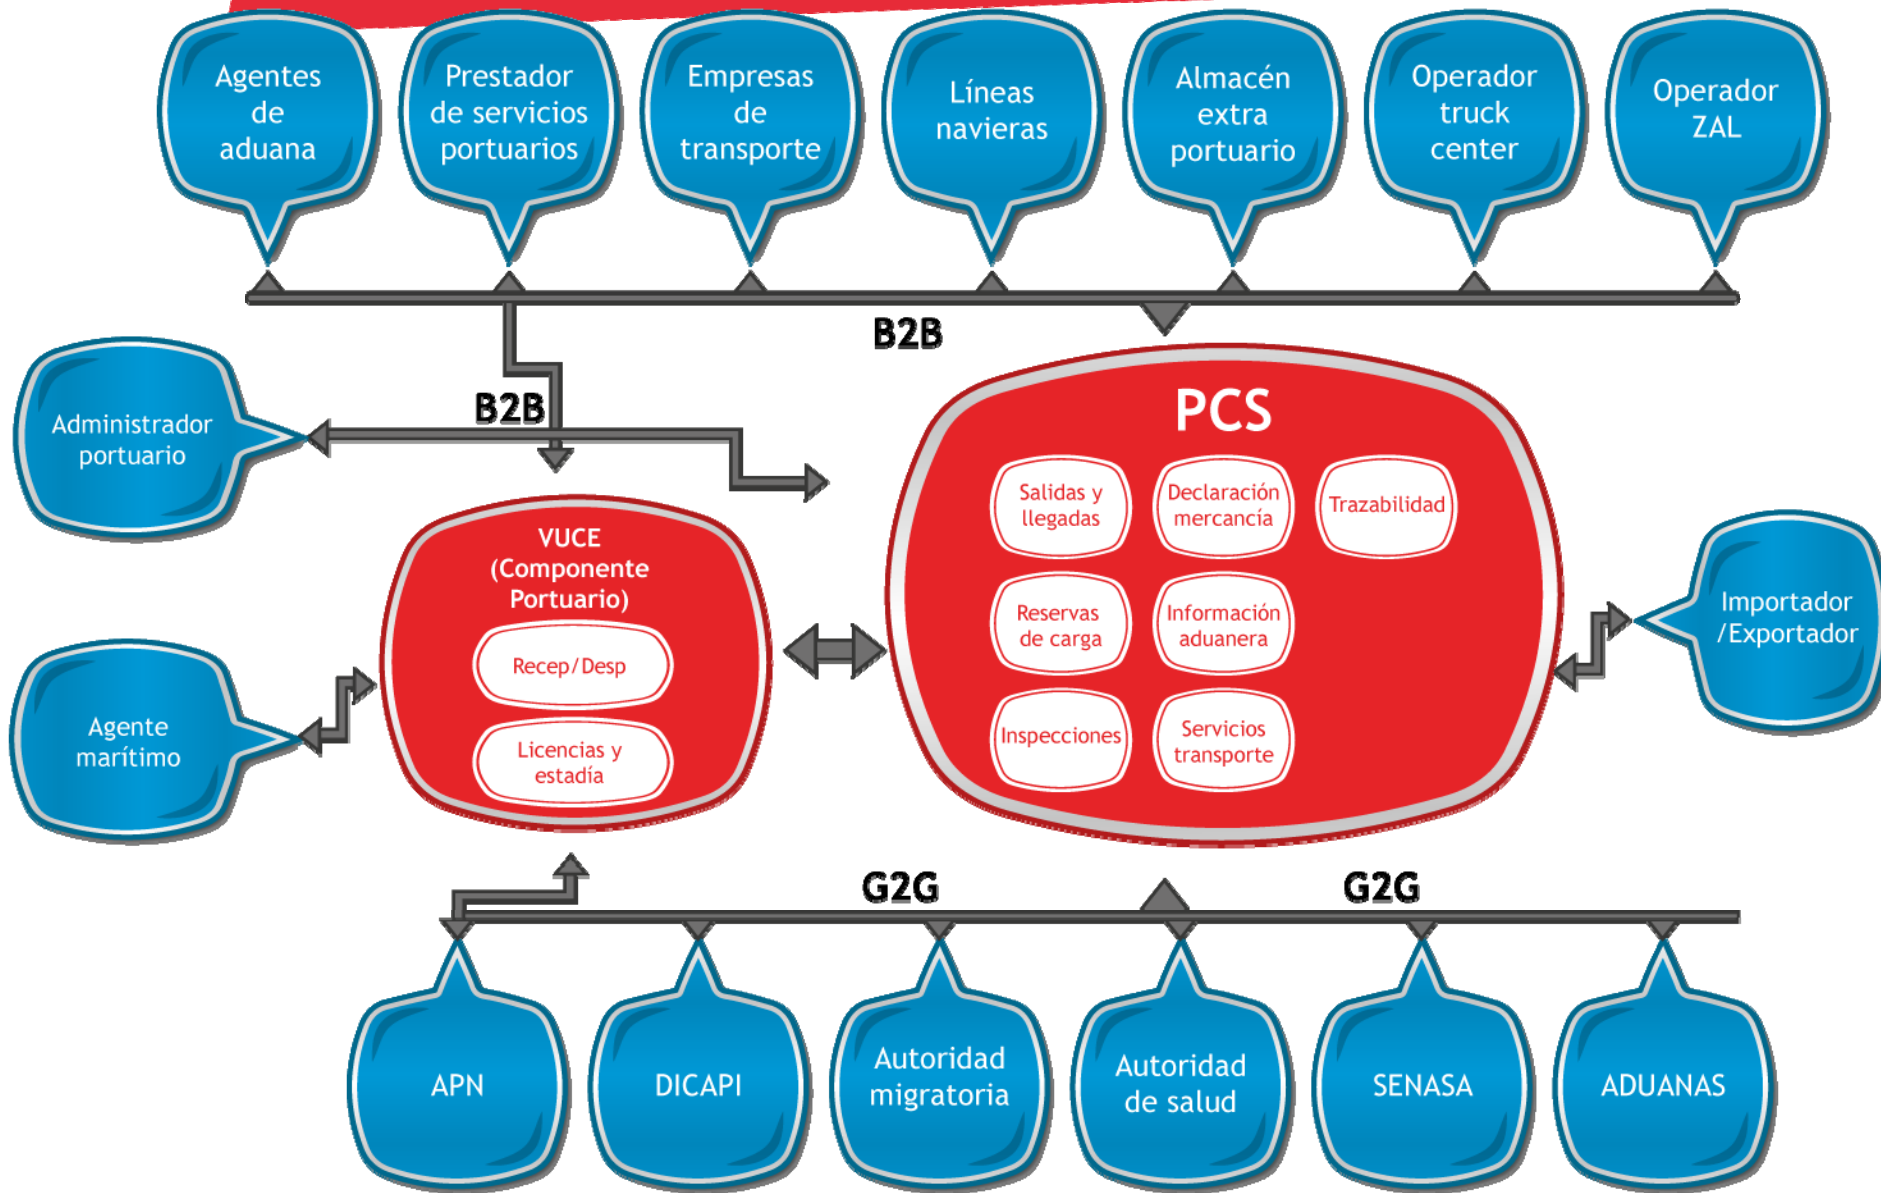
Agentes de aduana

Prestador de servicios portuarios

Empresas de transporte

Líneas navieras

Almacén extra portuario

Operador truck center

Operador ZAL

B2B

Administrador portuario

B2B

PCS

Salidas y llegadas

Declaración mercancía

Trazabilidad

Reservas de carga

Información aduanera

Inspecciones

Servicios transporte

VUCE (Componente Portuario)

Recep/Desp

Licencias y estadía

Importador /Exportador

Agente marítimo

G2G

G2G

APN

DICAPI

Autoridad migratoria

Autoridad de salud

SENASA

ADUANAS